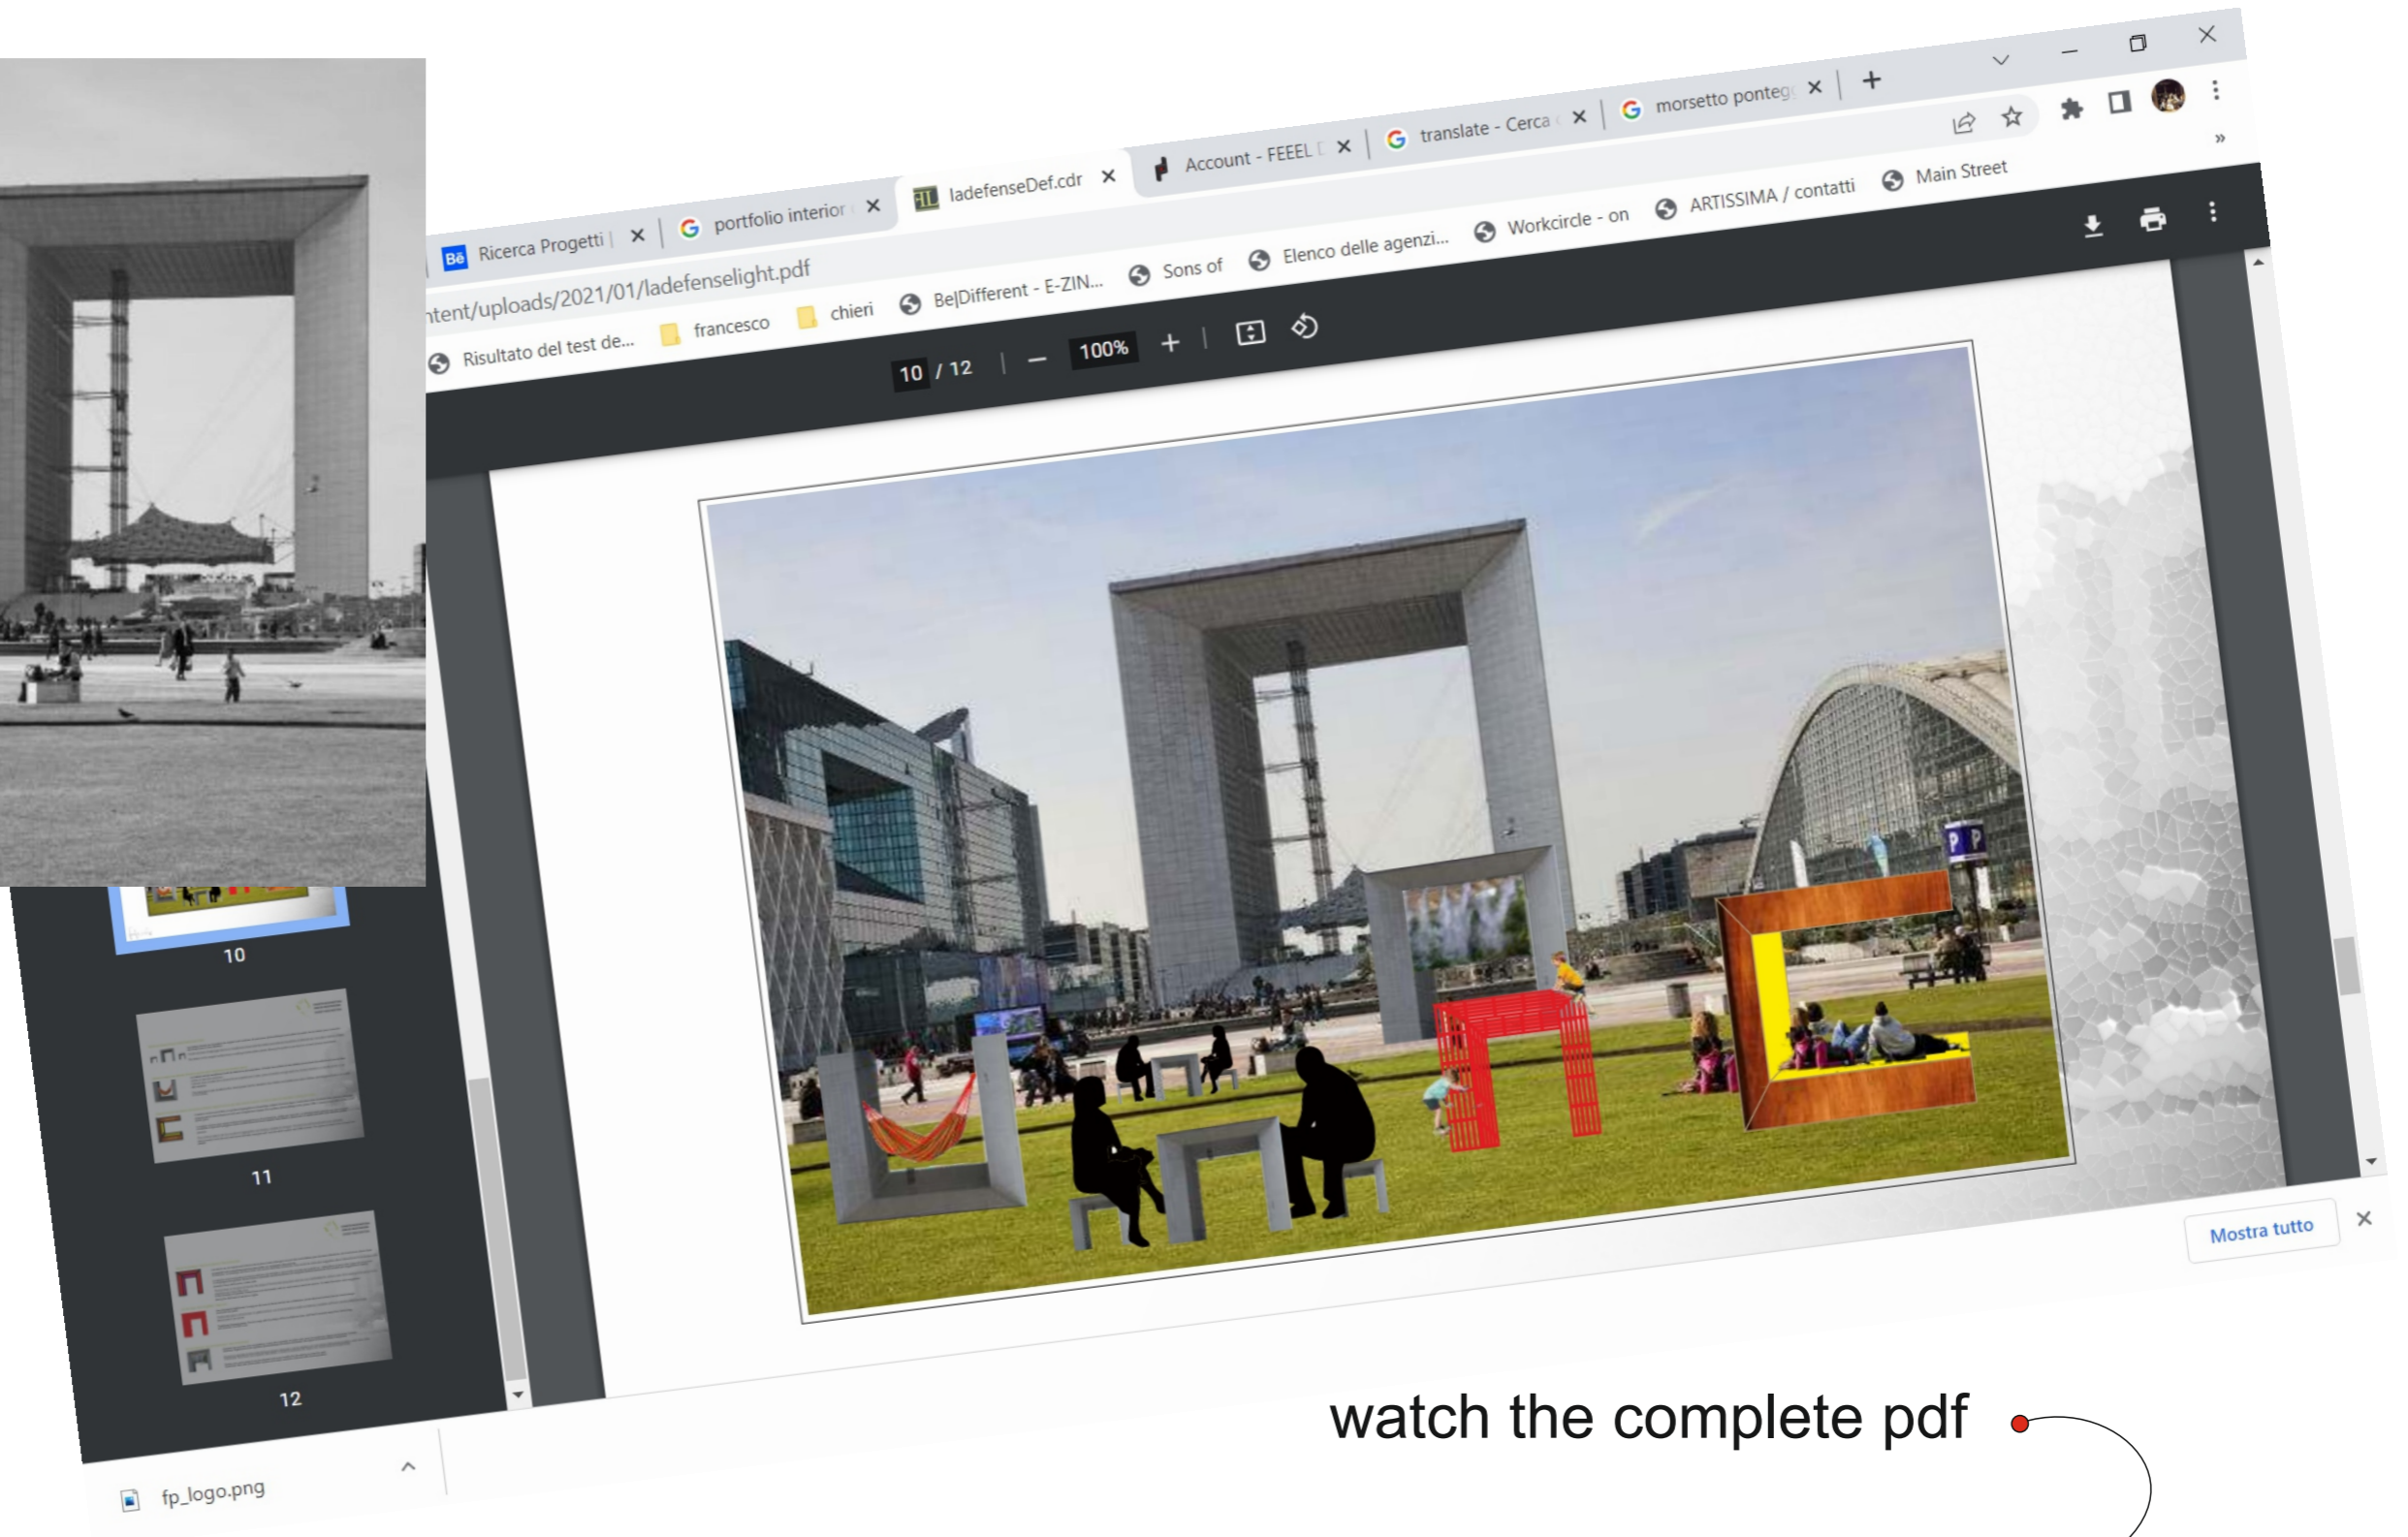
Ricerca Progetti | ×
portfolio interior ×
ladefenseDef.cdr ×
Account - FEEEL ×
translate - Cerca ×
morsetto ponteg ×
+

ntent/uploads/2021/01/ladefenselight.pdf

Risultato del test de... francesco chieri Be|Different - E-ZIN... Sons of Elenco delle agenzi... Workcircle - on ARTISSIMA / contatti Main Street »

10 / 12 | — 100% +

10

11

12

Mostra tutto ×

fp_logo.png

watch the complete pdf